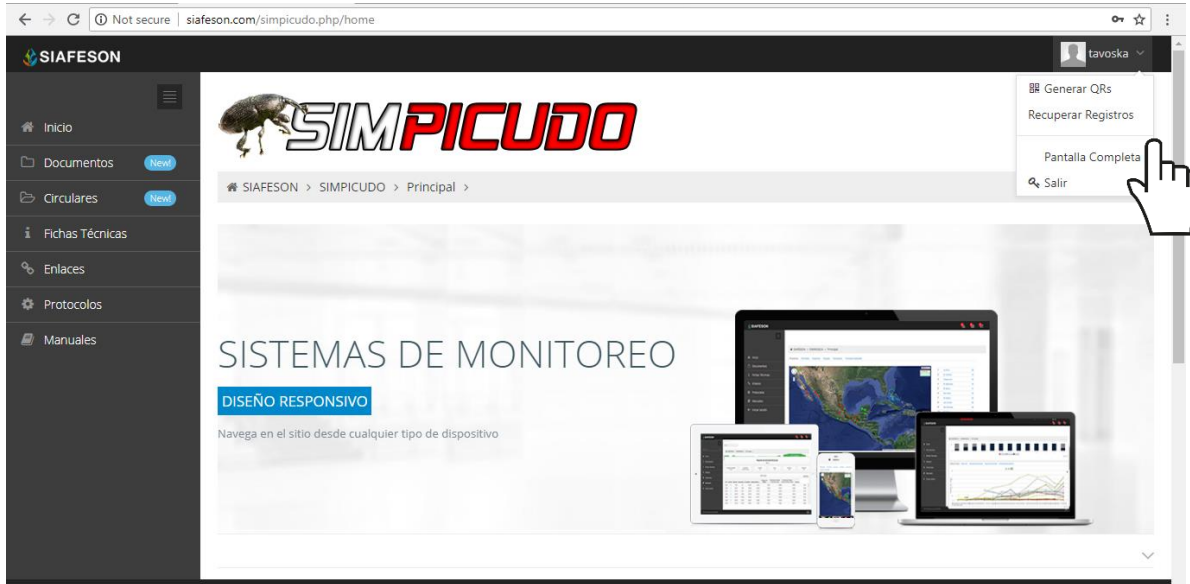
Not secure | siafeson.com/simpicudo.php/home

SIAFESON

tavoska

Generar QRs
Recuperar Registros
Pantalla Completa
Salir

Inicio
Documentos New!
Circulares New!
Fichas Técnicas
Enlaces
Protocolos
Manuales

SIMPICUDO

SIAFESON > SIMPICUDO > Principal >

SISTEMAS DE MONITOREO

DISEÑO RESPONSIVO

Navega en el sitio desde cualquier tipo de dispositivo